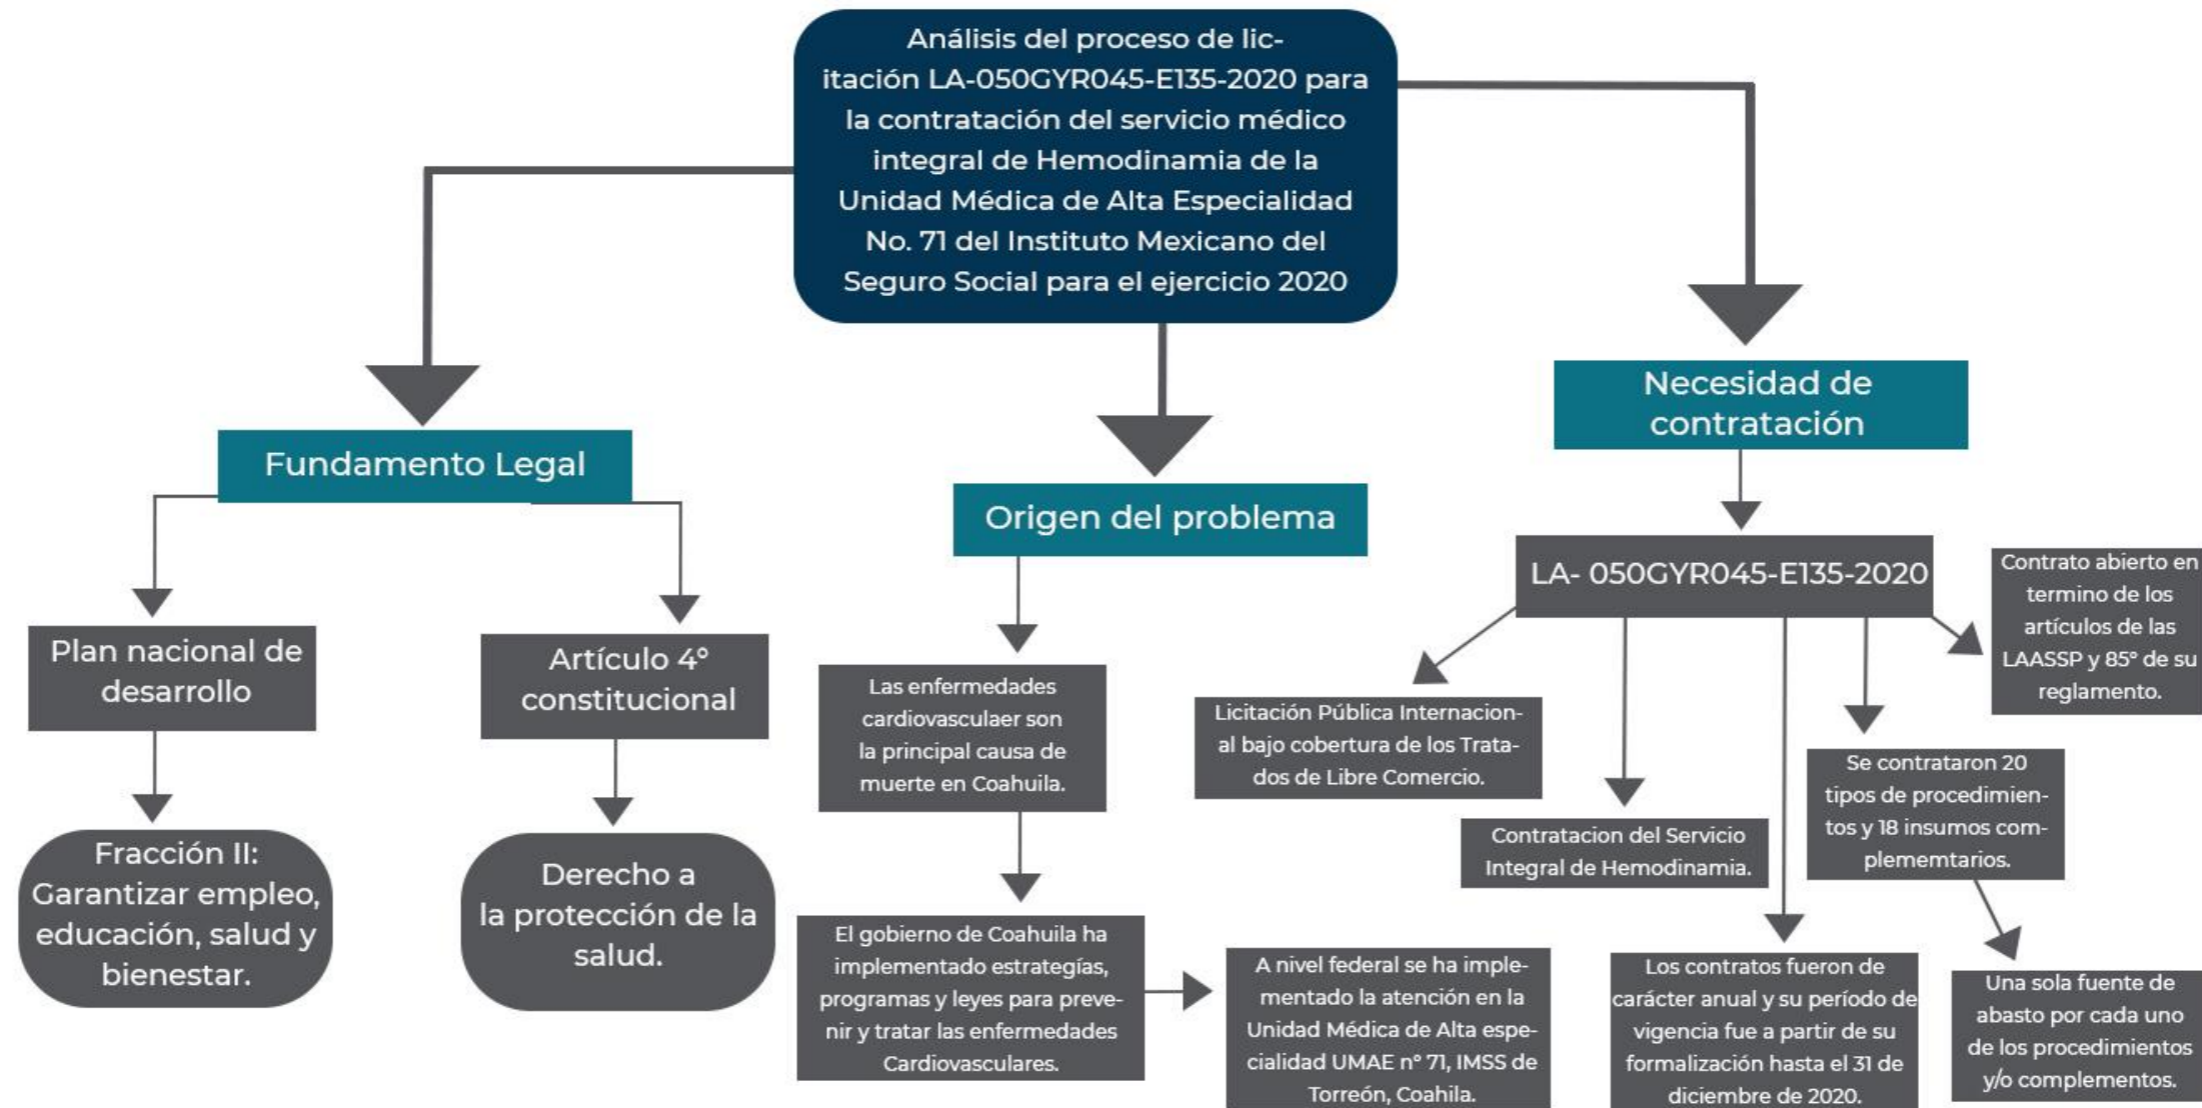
Análisis del proceso de licitación LA-050GYR045-E135-2020 para la contratación del servicio médico integral de Hemodinamia de la Unidad Médica de Alta Especialidad No. 71 del Instituto Mexicano del Seguro Social para el ejercicio 2020

Fundamento Legal

Plan nacional de desarrollo

Fracción II: Garantizar empleo, educación, salud y bienestar.

Artículo 4° constitucional

Derecho a la protección de la salud.

Origen del problema

Las enfermedades cardiovasculaer son la principal causa de muerte en Coahuila.

El gobierno de Coahuila ha implementado estrategías, programas y leyes para prevenir y tratar las enfermedades Cardiovasculares.

A nivel federal se ha implementado la atención en la Unidad Médica de Alta especialidad UMAE n° 71, IMSS de Torreón, Coahila.

Necesidad de contratación

LA- 050GYR045-E135-2020

Licitación Pública Internacional bajo cobertura de los Tratados de Libre Comercio.

Contratacion del Servicio Integral de Hemodinamia.

Los contratos fueron de carácter anual y su período de vigencia fue a partir de su formalización hasta el 31 de diciembre de 2020.

Se contrataron 20 tipos de procedimientos y 18 insumos complememtarios.

Una sola fuente de abasto por cada uno de los procedimientos y/o complementos.

Contrato abierto en termino de los artículos de las LAASSP y 85° de su reglamento.